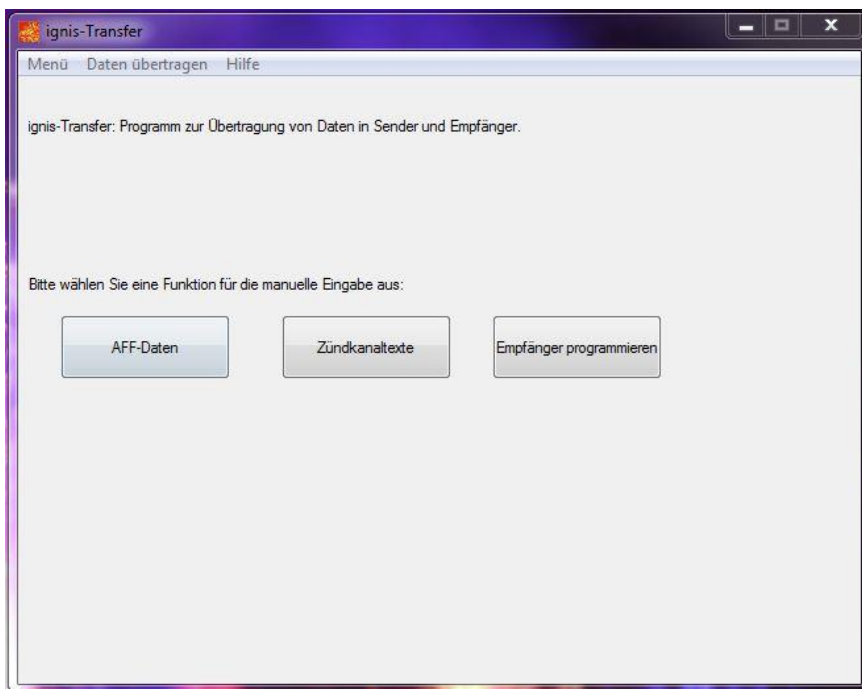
ignis-Transfer

Menü Daten übertragen Hilfe

ignis-Transfer: Programm zur Übertragung von Daten in Sender und Empfänger.

Bitte wählen Sie eine Funktion für die manuelle Eingabe aus:

AFF-Daten

Zündkanaltexte

Empfänger programmieren